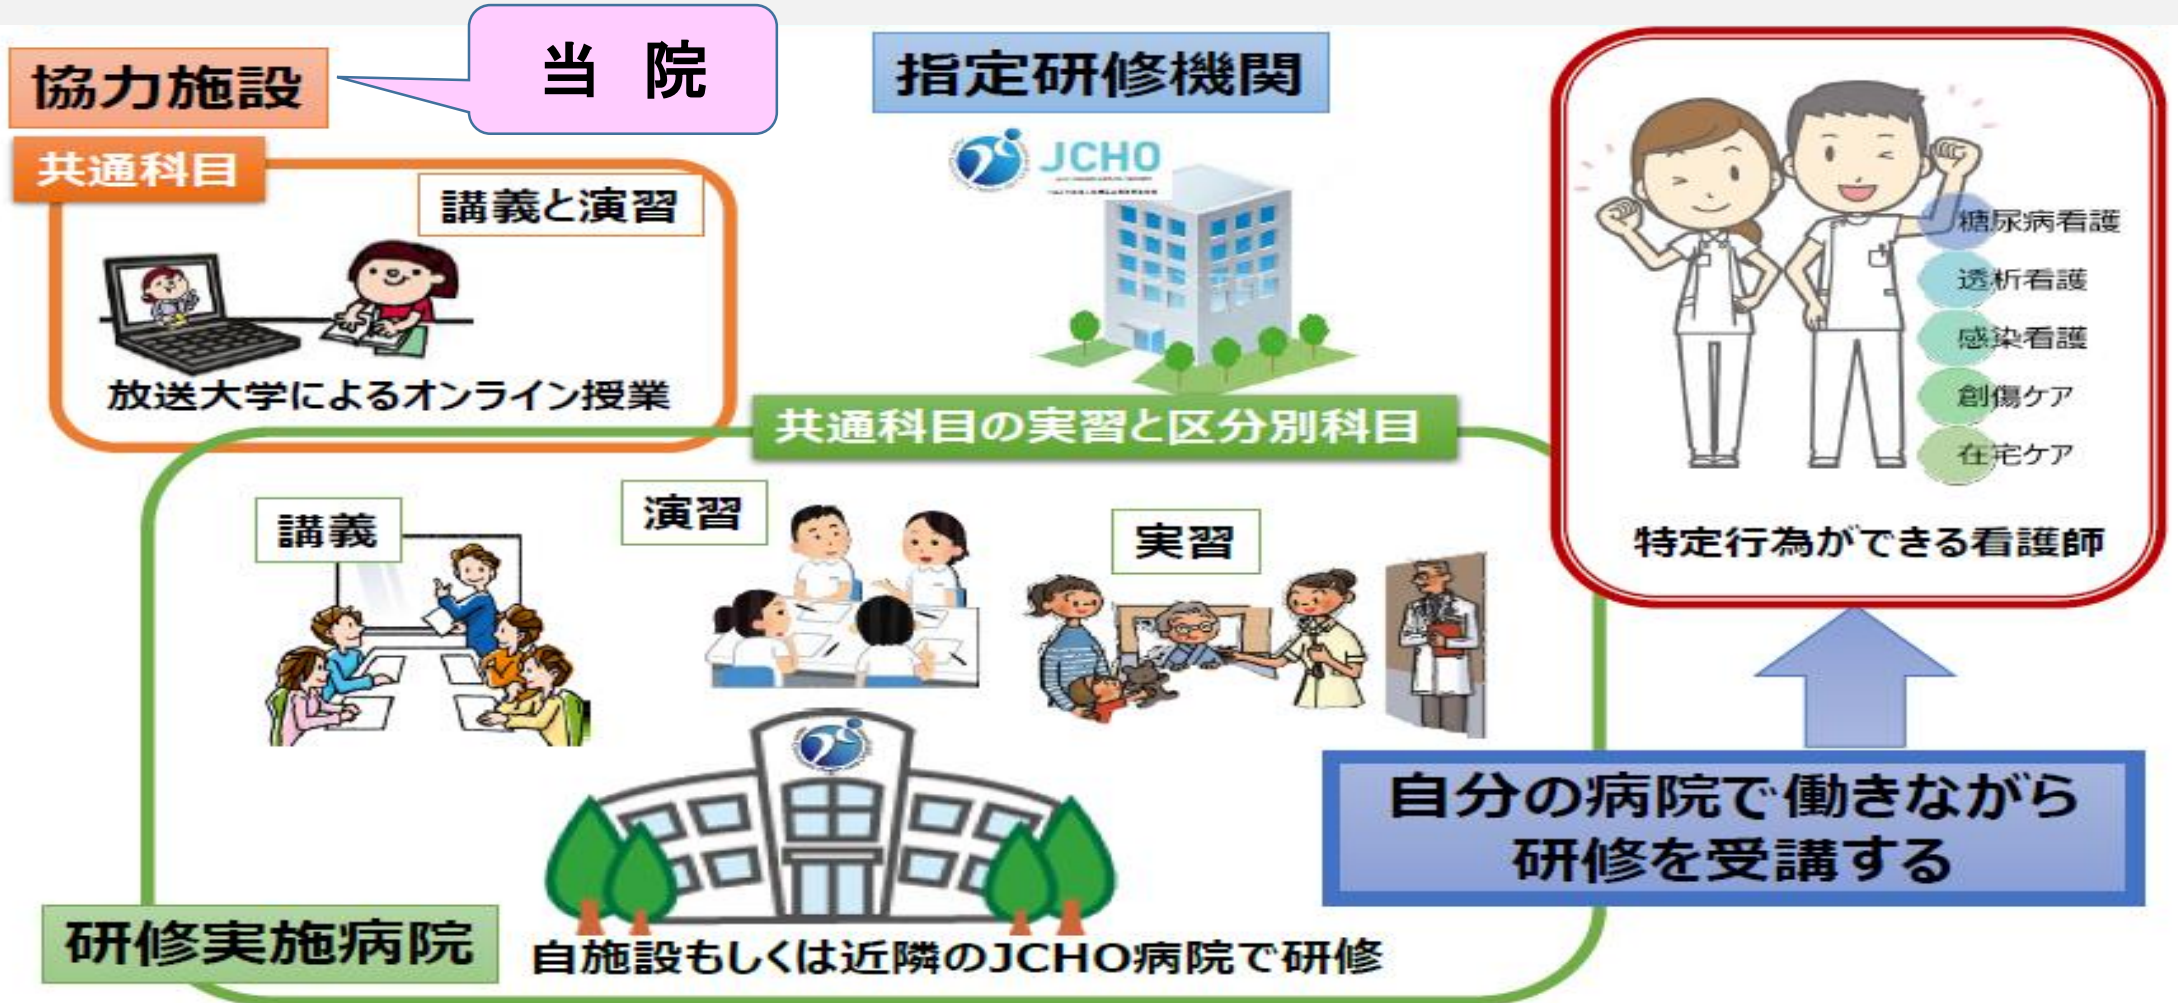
協力施設

当　院

指定研修機関

JCHO

共通科目

講義と演習

放送大学によるオンライン授業

共通科目の実習と区分別科目

糖尿病看護

透析看護

感染看護

創傷ケア

在宅ケア

特定行為ができる看護師

講義

演習

実習

自分の病院で働きながら研修を受講する

研修実施病院

自施設もしくは近隣のJCHO病院で研修